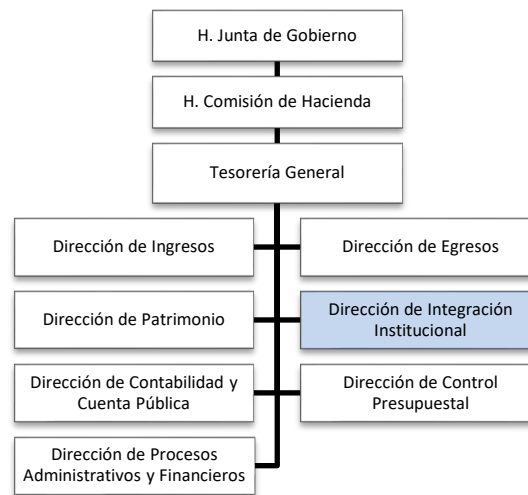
H. Junta de Gobierno

H. Comisión de Hacienda

Tesorería General

Dirección de Ingresos

Dirección de Egresos

Dirección de Patrimonio

Dirección de Integración Institucional

Dirección de Contabilidad y Cuenta Pública

Dirección de Control Presupuestal

Dirección de Procesos Administrativos y Financieros